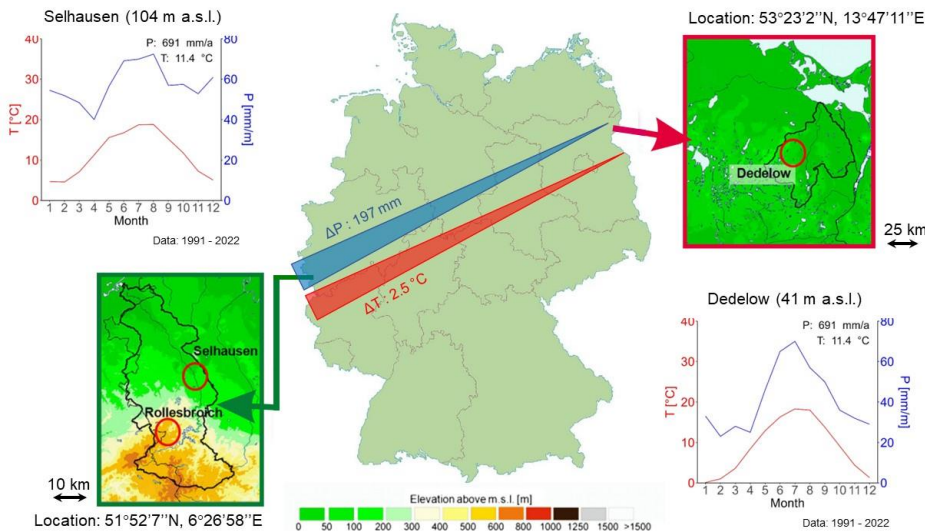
Selhausen (104 m a.s.l.)

P: 691 mm/a
T: 11.4 °C

40
30
20
10
0

80
60
40
20
0

T [°C]
P [mm/m]

1 2 3 4 5 6 7 8 9 10 11 12
Month

Data: 1991 - 2022

Location: 53°23'2''N, 13°47'11''E

Dedelow

25 km

ΔP : 197 mm

ΔT: 2.5 °C

Selhausen

Rollesbroich

10 km

Location: 51°52'7''N, 6°26'58''E

Elevation above m.s.l. [m]

0 50 100 200 300 400 500 600 800 1000 1250 1500 >1500

Dedelow (41 m a.s.l.)

P: 691 mm/a
T: 11.4 °C

40
30
20
10
0

80
60
40
20
0

T [°C]
P [mm/m]

1 2 3 4 5 6 7 8 9 10 11 12
Month

Data: 1991 - 2022